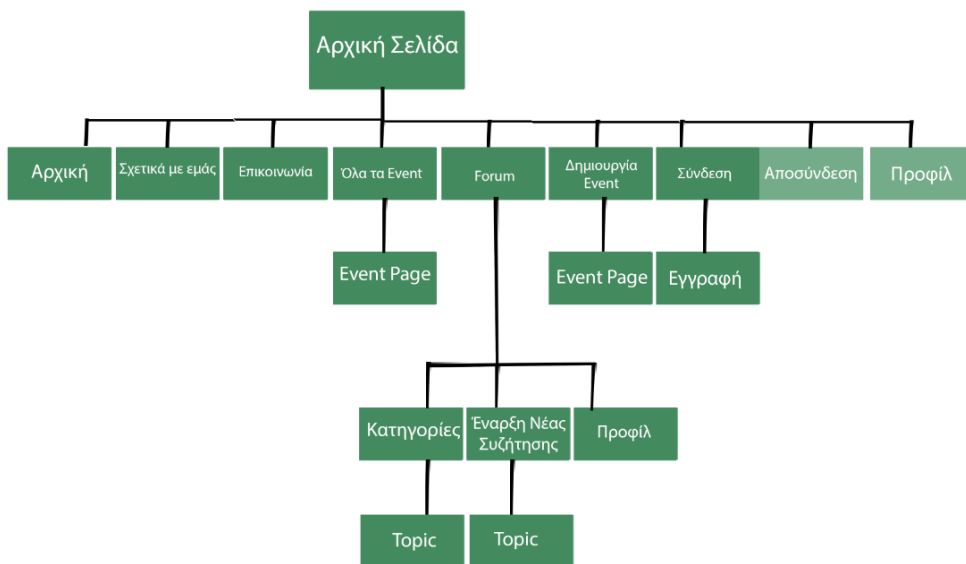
Αρχική Σελίδα

Αρχική

Σχετικά με εμάς

Επικοινωνία

Όλα τα Event

Forum

Δημιουργία Event

Σύνδεση

Αποσύνδεση

Προφίλ

Event Page

Event Page

Εγγραφή

Κατηγορίες

Έναρξη Νέας Συζήτησης

Προφίλ

Topic

Topic